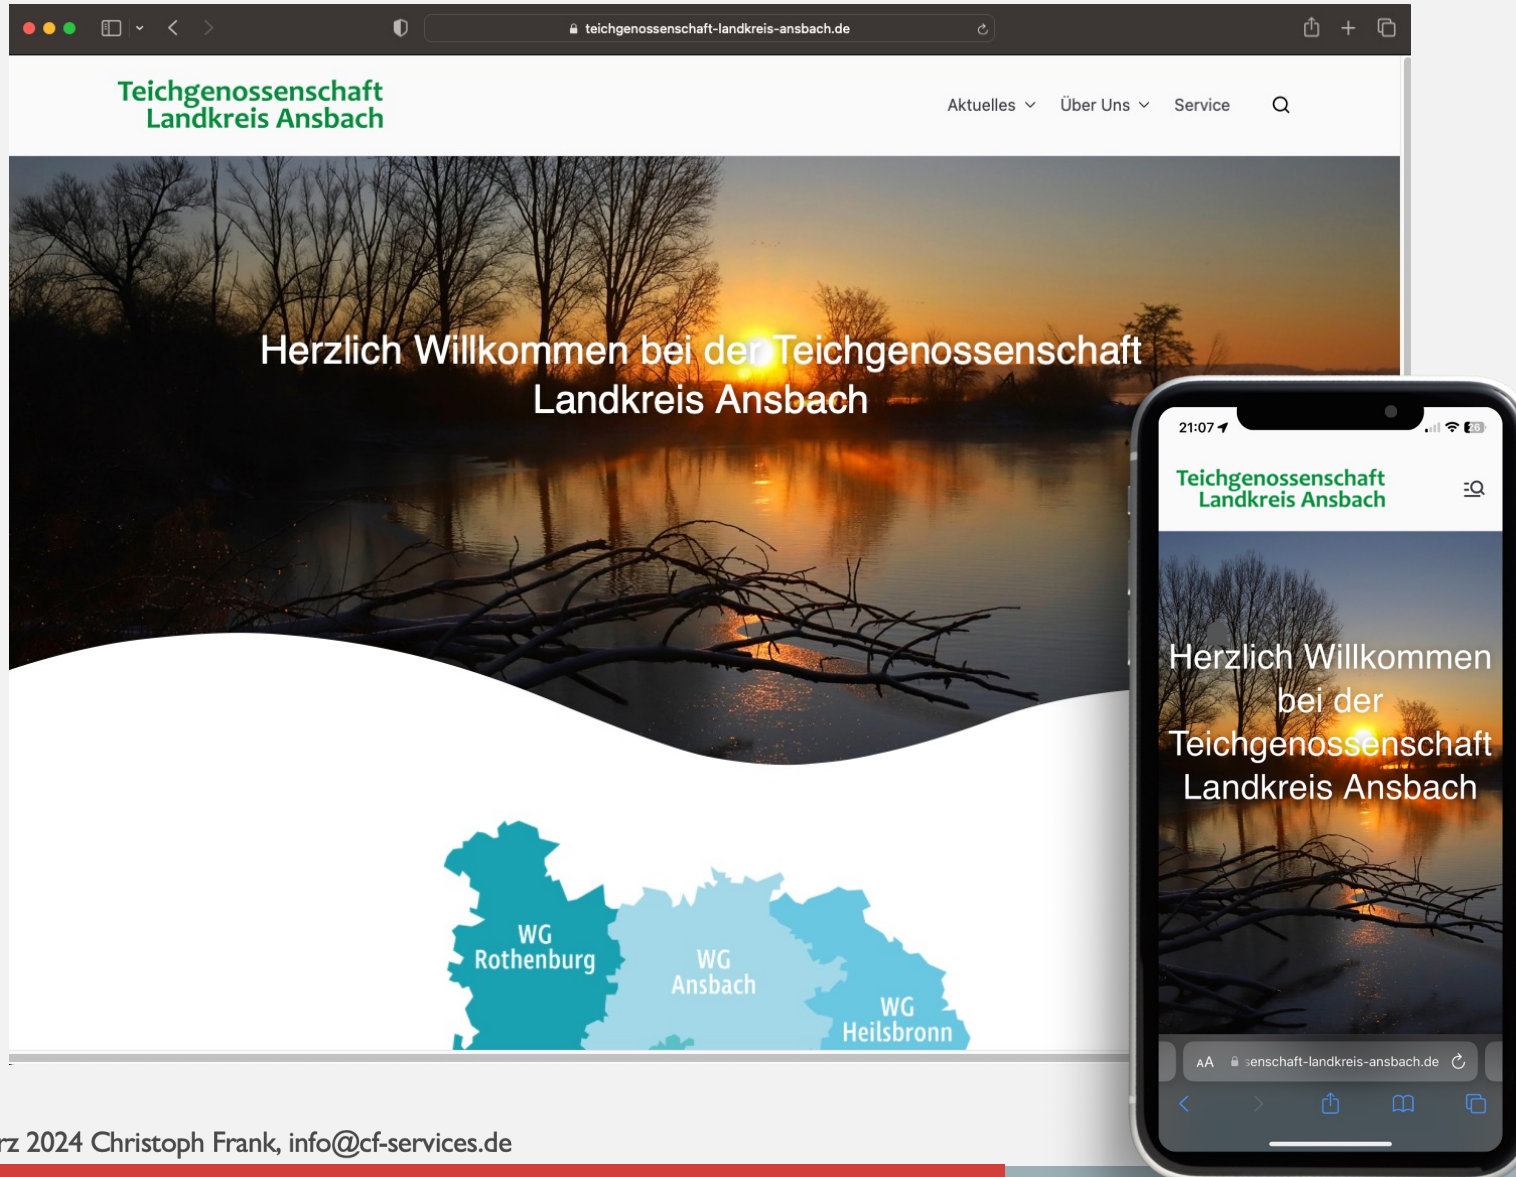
teichgenossenschaft-landkreis-ansbach.de

Teichgenossenschaft Landkreis Ansbach

Aktuelles Über Uns Service

Herzlich Willkommen bei der Teichgenossenschaft Landkreis Ansbach

WG Rothenburg

WG Ansbach

WG Heilsbronn

21:07

Teichgenossenschaft Landkreis Ansbach

Herzlich Willkommen bei der Teichgenossenschaft Landkreis Ansbach

AA senschaft-landkreis-ansbach.de

rz 2024 Christoph Frank, info@cf-services.de